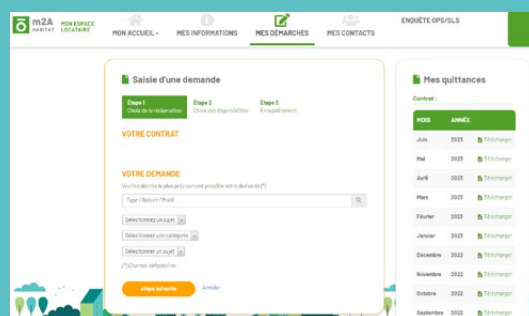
m2A HABITAT MON ESPACE LOCATAIRE

MON ACCUEIL ▾ MES INFORMATIONS MES DÉMARCHES MES CONTACTS ENQUÊTE OPS/SLS

Saisie d'une demande

Étape 1 Choix de la réclamation
Étape 2 Choix des disponibilités
Étape 3 Enregistrement

VOTRE CONTRAT

VOTRE DEMANDE

Veuillez décrire le plus précisément possible votre demande(*)

Type / Nature / Motif

Sélectionnez un sujet

Sélectionnez une catégorie

Sélectionnez un sujet

(*) Champs obligatoires

Étape suivante Annuler

Mes quittances

Contrat :

| MOIS | ANNÉE | |
|---|---|---|
| Juin | 2023 | Télécharger |
| Mai | 2023 | Télécharger |
| Avril | 2023 | Télécharger |
| Mars | 2023 | Télécharger |
| Février | 2023 | Télécharger |
| Janvier | 2023 | Télécharger |
| Décembre | 2022 | Télécharger |
| Novembre | 2022 | Télécharger |
| Octobre | 2022 | Télécharger |
| Septembre | 2022 | Télécharger |